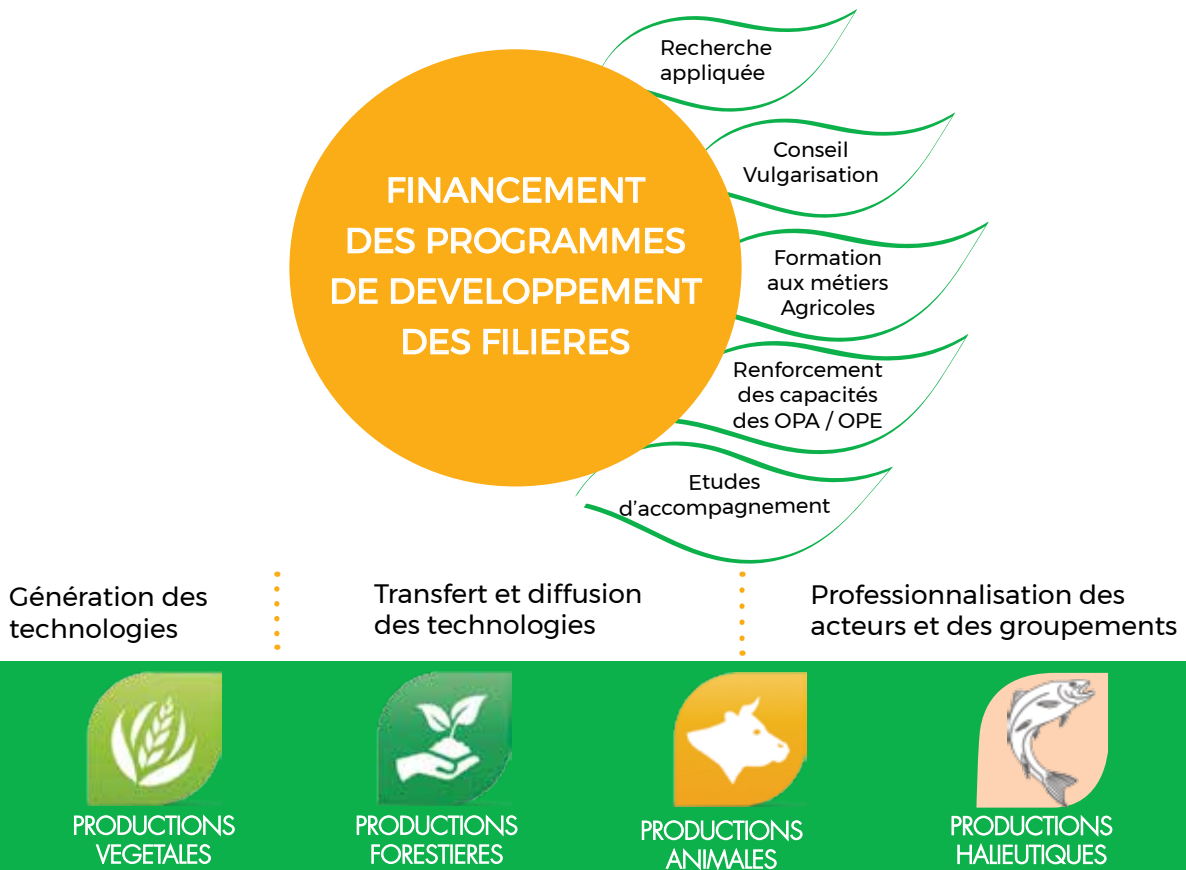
FINANCEMENT DES PROGRAMMES DE DEVELOPPEMENT DES FILIERES

Recherche appliquée

Conseil Vulgarisation

Formation aux métiers Agricoles

Renforcement des capacités des OPA / OPE

Etudes d'accompagnement

Génération des technologies

Transfert et diffusion des technologies

Professionnalisation des acteurs et des groupements

PRODUCTIONS VEGETALES

PRODUCTIONS FORESTIERES

PRODUCTIONS ANIMALES

PRODUCTIONS HALIEUTIQUES